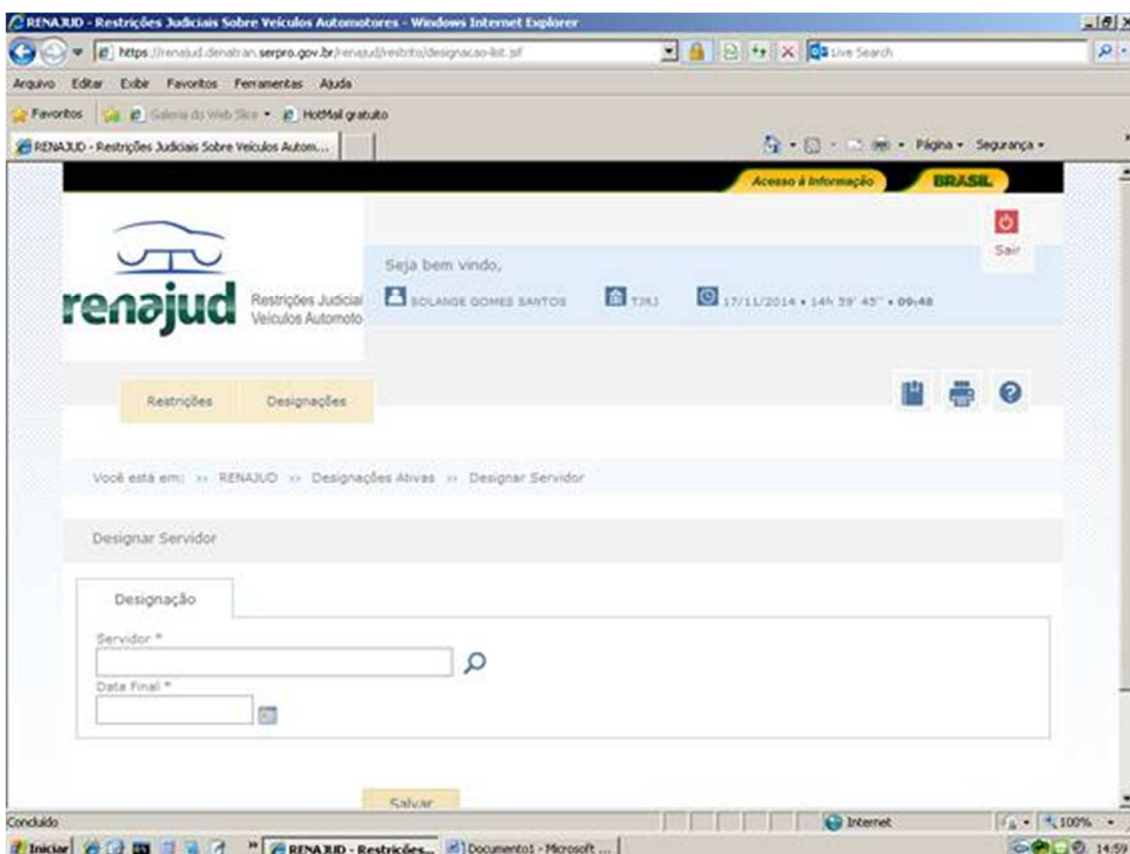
RENAJUD - Restrições Judiciais Sobre Veículos Automotores - Windows Internet Explorer

https://renajud.denatran.serpro.gov.br/renajud/restrito/designacao-list.jsf

Live Search

Arquivo Editar Exibir Favoritos Ferramentas Ajuda

Favoritos Galeria do Web Slice HotMail gratuito

RENAJUD - Restrições Judiciais Sobre Veículos Autom...

Página Segurança

Acesso à Informação BRASIL

Sair

renajud Restrições Judiciai Veículos Automoto

Seja bem vindo,

SOLANGE GOMES SANTOS TJRJ 17/11/2014 • 14h 59' 45" • 09:48

Restrições Designações

Você está em: » RENAJUD » Designações Ativas » Designar Servidor

Designar Servidor

Designação

Servidor *

Data Final *

Salvar

Concluído Internet 100%

Iniciar RENAJUD - Restrições... Documento1 - Microsoft ... 14:59